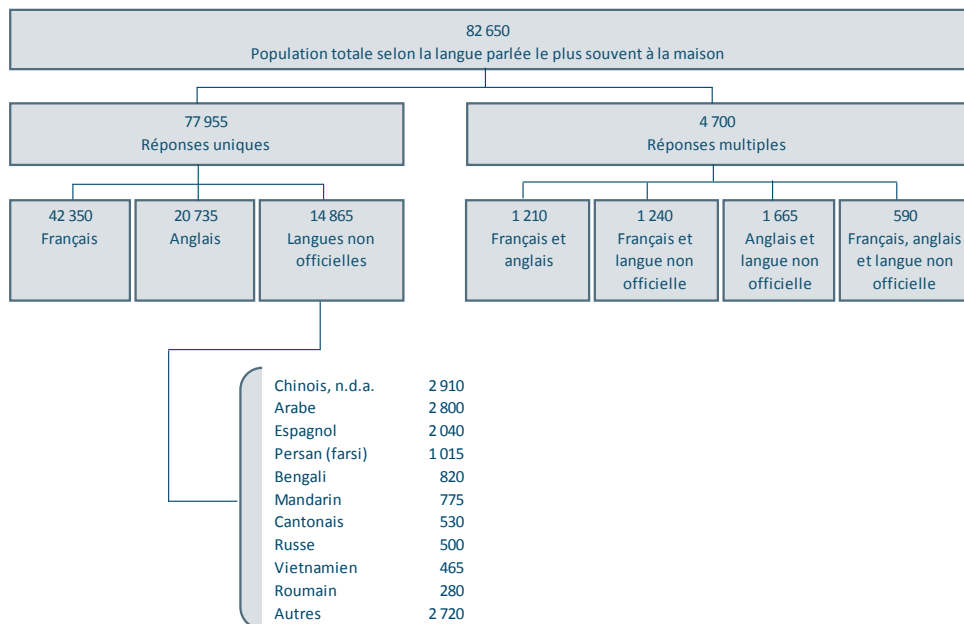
82 650
Population totale selon la langue parlée le plus souvent à la maison

77 955
Réponses uniques

4 700
Réponses multiples

42 350
Français

20 735
Anglais

14 865
Langues non officielles

1 210
Français et anglais

1 240
Français et langue non officielle

1 665
Anglais et langue non officielle

590
Français, anglais et langue non officielle

| | |
|---|---|
| Chinois, n.d.a. | 2 910 |
| Arabe | 2 800 |
| Espagnol | 2 040 |
| Persan (farsi) | 1 015 |
| Bengali | 820 |
| Mandarin | 775 |
| Cantonais | 530 |
| Russe | 500 |
| Vietnamien | 465 |
| Roumain | 280 |
| Autres | 2 720 |